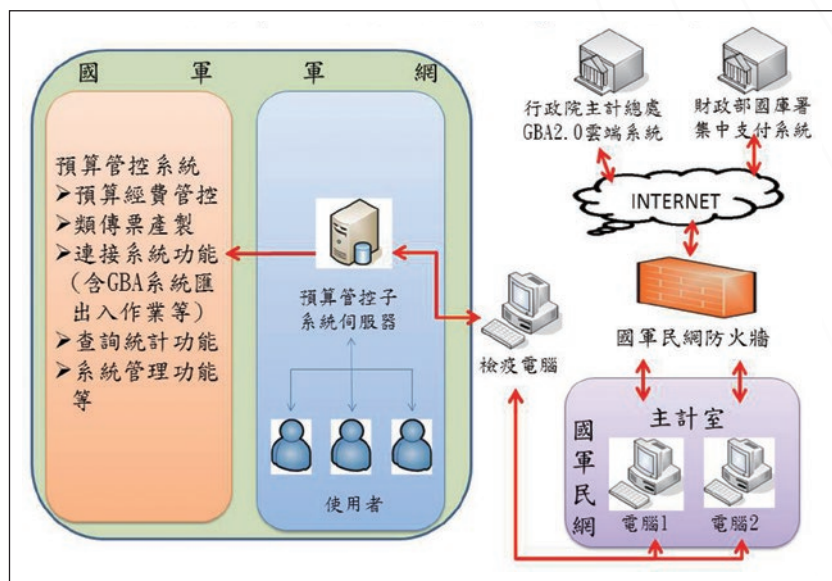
國 軍 軍 網

預算管控系統
➢預算經費管控
➢類傳票產製
➢連接系統功能(含GBA系統匯出入作業等)
➢查詢統計功能
➢系統管理功能等

預算管控子系統伺服器

使用者

行政院主計總處GBA2.0雲端系統

財政部國庫署集中支付系統

INTERNET

國軍民網防火牆

檢疫電腦

國軍民網

主計室

電腦1

電腦2